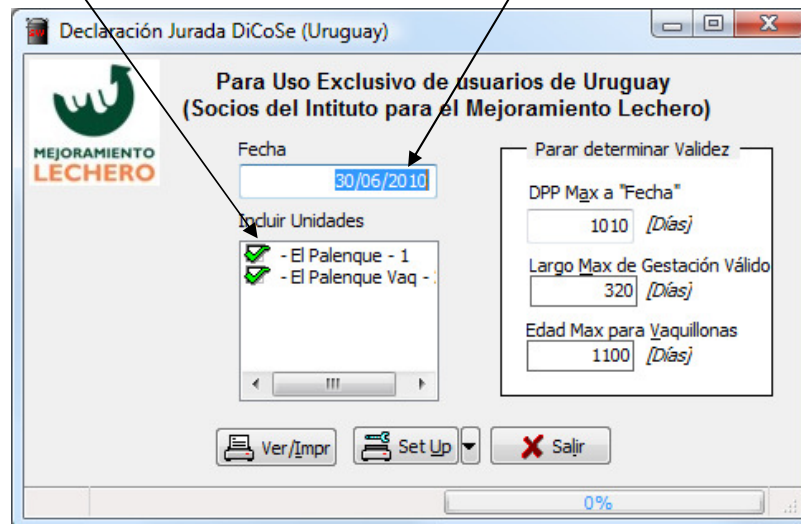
Declaración Jurada DiCoSe (Uruguay)

MEJORAMIENTO LECHERO

Para Uso Exclusivo de usuarios de Uruguay
(Socios del Intituto para el Mejoramiento Lechero)

Fecha

30/06/2010

Incluir Unidades

- El Palenque - 1
- El Palenque Vaq - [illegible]

Parar determinar Validez

DPP Max a "Fecha"

1010 [Días]

Largo Max de Gestación Válido

320 [Días]

Edad Max para Vaquillonas

1100 [Días]

Ver/Impr

Set Up

Salir

0%